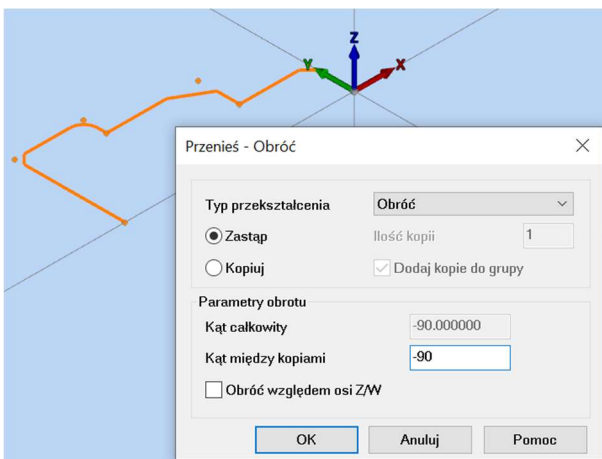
Z
Y
X

Przenieś - Obróć

Typ przekształcenia
Obróć

Zastąp
Ilość kopii
1

Kopiuj
Dodaj kopie do grupy

Parametry obrotu

Kąt całkowity
-90.000000

Kąt między kopiami
-90

Obróć względem osi Z/W

OK
Anuluj
Pomoc